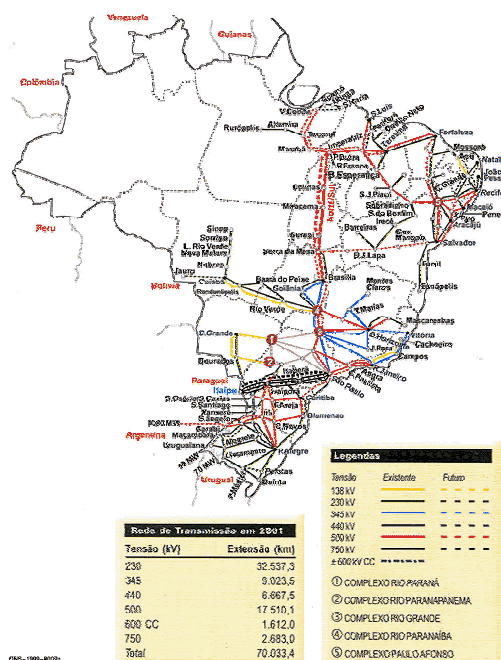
Venezuela
Guianas
Colômbia
Peru
Bolívia
Paraguai
Argentina
Uruguai

Altamira
Rurópolis
Marabá
Imperatriz
Tucuruí
S.Luís
Teresina
Fortaleza
Mossoró
Natal
Recife
Maceió
Aracajú
Salvador
Sobradinho
Barreiras
B.J.Lapa
Brasília
Goiânia
Rio Verde
Cuiabá
Jauru
Sinop
C.Grande
Dourados
Itaipu
Itaberá
Ivaiporã
Curitiba
Blumenau
C.Novos
Santo Ângelo
Garabi
Uruguaiana
Alegrete
Livramento
Pelotas
Gravataí
S.Paulo
Rio de Janeiro
Campos
Vitória
Mascarenhas
Montes Claros
Serra da Mesa
Miracema
Colinas
P.Dutra
Gurupi
Itaipu

Rede de Transmissão em 2001

| Tensão (kV) | Extensão (km) |
|---|---|
| 230 | 32.537,3 |
| 345 | 9.023,5 |
| 440 | 6.667,5 |
| 500 | 17.510,1 |
| 600 CC | 1.612,0 |
| 750 | 2.683,0 |
| Total | 70.033,4 |

Legendas

| Tensão | Existente | Futuro |
|---|---|---|
| 138 kV | | |
| 230 kV | | |
| 345 kV | | |
| 440 kV | | |
| 500 kV | | |
| 750 kV | | |
| ± 600 kV CC | | |

① COMPLEXO RIO PARANÁ
② COMPLEXO RIO PARANAPANEMA
③ COMPLEXO RIO GRANDE
④ COMPLEXO RIO PARANAÍBA
⑤ COMPLEXO PAULO AFONSO

ONS - 1999 - 2002